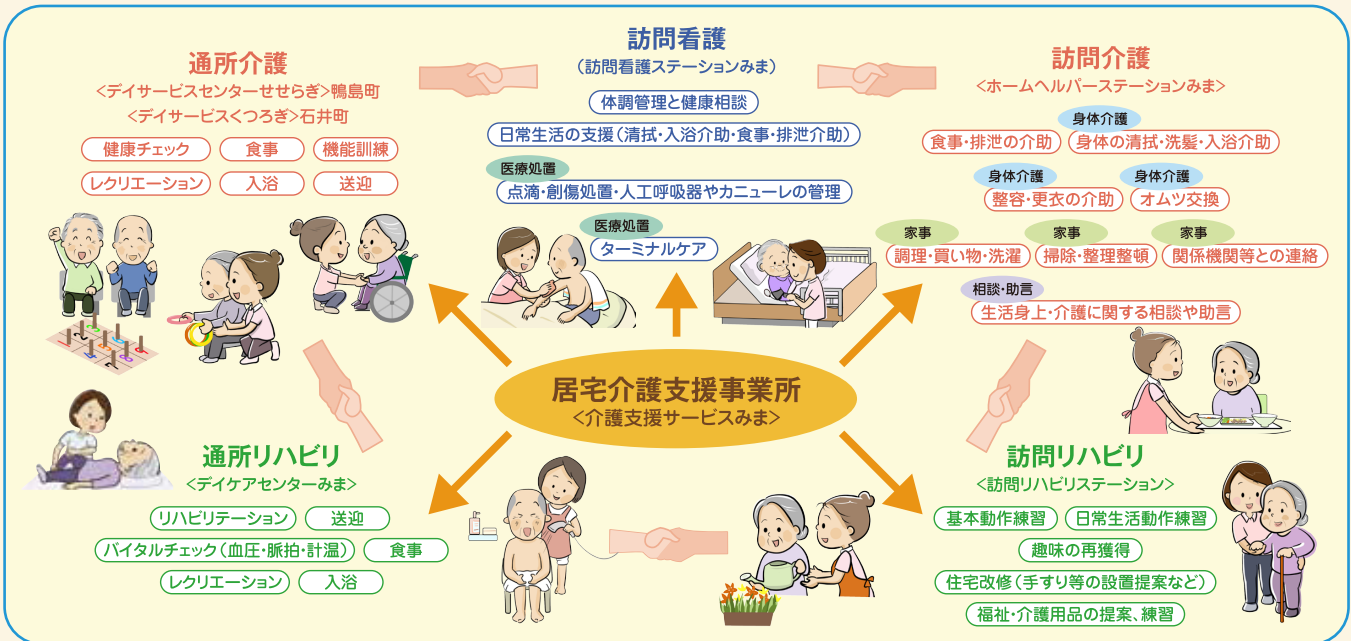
通所介護
<デイサービスセンターせせらぎ>鴨島町
<デイサービスくつろぎ>石井町

健康チェック
食事
機能訓練
レクリエーション
入浴
送迎

訪問看護
(訪問看護ステーションみま)

体調管理と健康相談
日常生活の支援(清拭・入浴介助・食事・排泄介助)
医療処置
点滴・創傷処置・人工呼吸器やカニューレの管理
医療処置
ターミナルケア

訪問介護
<ホームヘルパーステーションみま>

身体介護
食事・排泄の介助
身体の清拭・洗髪・入浴介助
身体介護
整容・更衣の介助
身体介護
オムツ交換
家事
調理・買い物・洗濯
家事
掃除・整理整頓
家事
関係機関等との連絡
相談・助言
生活身上・介護に関する相談や助言

居宅介護支援事業所
<介護支援サービスみま>

通所リハビリ
<デイケアセンターみま>

リハビリテーション
送迎
バイタルチェック(血圧・脈拍・計温)
食事
レクリエーション
入浴

訪問リハビリ
<訪問リハビリステーション>

基本動作練習
日常生活動作練習
趣味の再獲得
住宅改修(手すり等の設置提案など)
福祉・介護用品の提案、練習